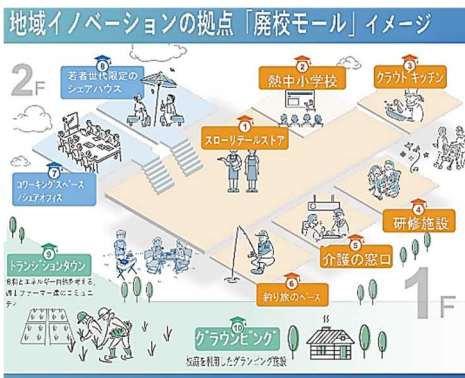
地域イノベーションの拠点「廃校モール」イメージ

2F

8
若者世代限定の
シェアハウス

2
熱中小学校

3
クラウドキッチン

1
スローリテールストア

7
コワーキングスペース
/シェアオフィス

4
研修施設

5
介護の窓口

9
トランジションタウン
食料とエネルギー自給をめざす、
週末ファーマー農のコミュニティ

6
釣り旅のベース

1F

10
グラウンピング
校庭を利用したグランピング施設